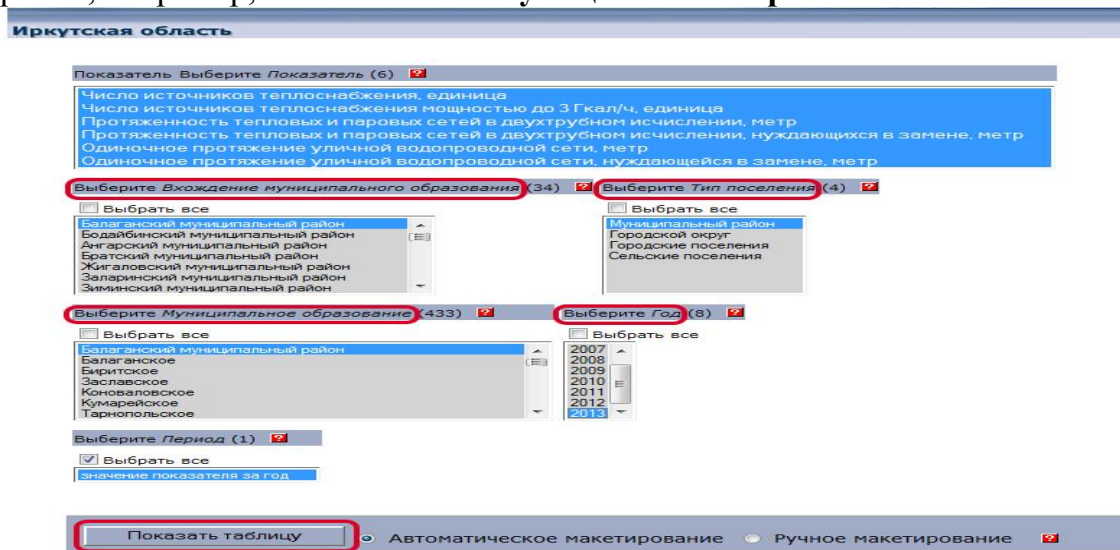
Иркутская область

Показатель Выберите *Показатель* (6) ?

Число источников теплоснабжения, единица
Число источников теплоснабжения мощностью до 3 Гкал/ч, единица
Протяженность тепловых и паровых сетей в двухтрубном исчислении, метр
Протяженность тепловых и паровых сетей в двухтрубном исчислении, нуждающихся в замене, метр
Одиночное протяжение уличной водопроводной сети, метр
Одиночное протяжение уличной водопроводной сети, нуждающейся в замене, метр

Выберите *Вхождение муниципального образования* (34) ?

Выбрать все

Балаганский муниципальный район
Бодайбинский муниципальный район
Ангарский муниципальный район
Братский муниципальный район
Жигаловский муниципальный район
Заларинский муниципальный район
Зиминский муниципальный район

Выберите *Тип поселения* (4) ?

Выбрать все

Муниципальный район
Городской округ
Городские поселения
Сельские поселения

Выберите *Муниципальное образование* (433) ?

Выбрать все

Балаганский муниципальный район
Балаганское
Биритское
Заславское
Коноваловское
Кумарейское
Тарнопольское

Выберите *Год* (8) ?

Выбрать все

2007
2008
2009
2010
2011
2012
2013

Выберите *Период* (1) ?

Выбрать все

значение показателя за год

Показать таблицу

Автоматическое макетирование

Ручное макетирование ?